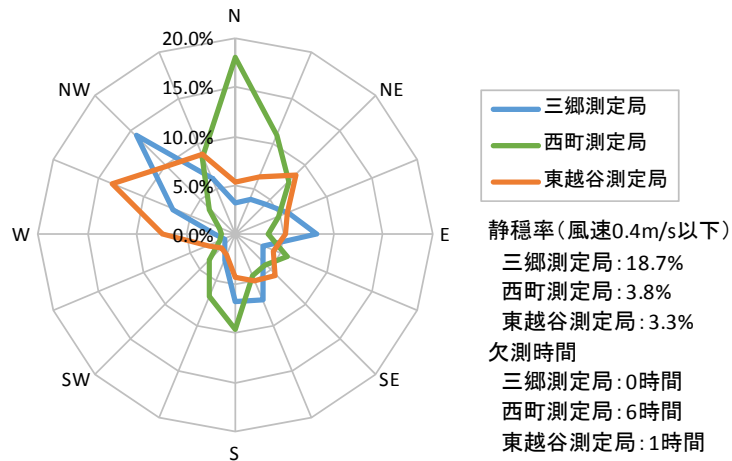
N
20.0%
15.0%
NE
NW
10.0%
5.0%
W
0.0%
E
SW
SE
S

三郷測定局
西町測定局
東越谷測定局

静穏率（風速0.4m/s以下）
三郷測定局：18.7%
西町測定局：3.8%
東越谷測定局：3.3%
欠測時間
三郷測定局：0時間
西町測定局：6時間
東越谷測定局：1時間